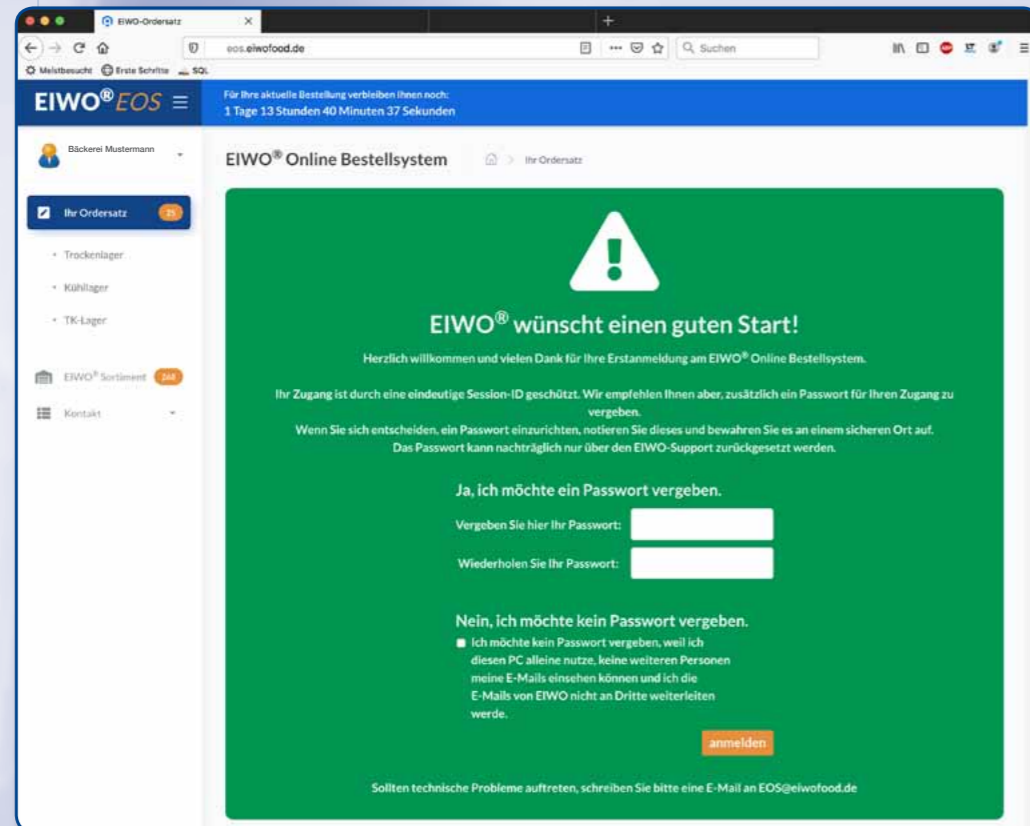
EIWO-Ordersatz

eos.eiwofood.de

Suchen

Meistbesucht Erste Schritte SQL

EIWO® EOS

Für Ihre aktuelle Bestellung verbleiben Ihnen noch:
1 Tage 13 Stunden 40 Minuten 37 Sekunden

Bäckerei Mustermann

Ihr Ordersatz 25

- Trockenlager
- Kühllager
- TK-Lager

EIWO® Sortiment 244

Kontakt

EIWO® Online Bestellsystem

Ihr Ordersatz

EIWO® wünscht einen guten Start!

Herzlich willkommen und vielen Dank für Ihre Erstanmeldung am EIWO® Online Bestellsystem.

Ihr Zugang ist durch eine eindeutige Session-ID geschützt. Wir empfehlen Ihnen aber, zusätzlich ein Passwort für Ihren Zugang zu vergeben.
Wenn Sie sich entscheiden, ein Passwort einzurichten, notieren Sie dieses und bewahren Sie es an einem sicheren Ort auf.
Das Passwort kann nachträglich nur über den EIWO-Support zurückgesetzt werden.

Ja, ich möchte ein Passwort vergeben.

Vergeben Sie hier Ihr Passwort:

Wiederholen Sie Ihr Passwort:

Nein, ich möchte kein Passwort vergeben.

Ich möchte kein Passwort vergeben, weil ich diesen PC alleine nutze, keine weiteren Personen meine E-Mails einsehen können und ich die E-Mails von EIWO nicht an Dritte weiterleiten werde.

anmelden

Sollten technische Probleme auftreten, schreiben Sie bitte eine E-Mail an EOS@eiwofood.de